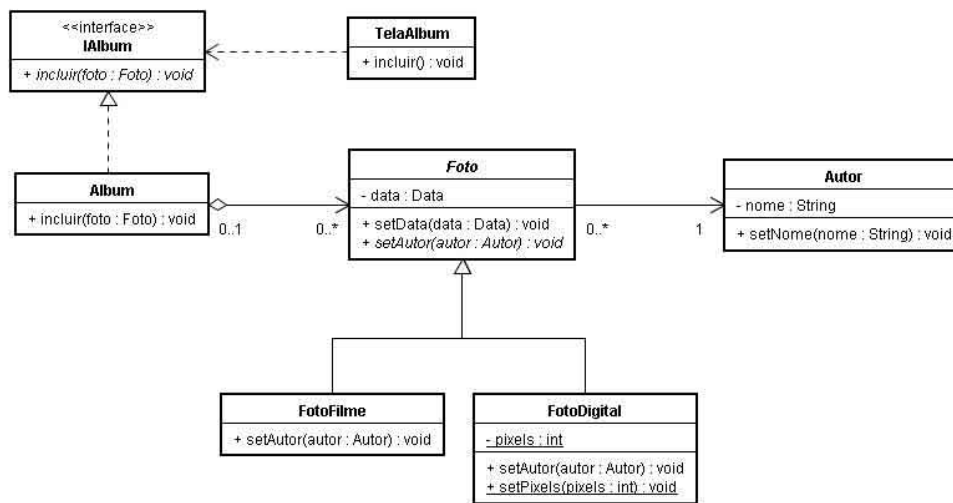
<<interface>>
IAlbum

+ incluir(foto : Foto) : void

TelaAlbum

+ incluir() : void

Album

+ incluir(foto : Foto) : void

0..1

0..*

Foto

- data : Data

+ setData(data : Data) : void
+ setAutor(autor : Autor) : void

0..*

1

Autor

- nome : String

+ setNome(nome : String) : void

FotoFilme

+ setAutor(autor : Autor) : void

FotoDigital

- pixels : int

+ setAutor(autor : Autor) : void
+ setPixels(pixels : int) : void